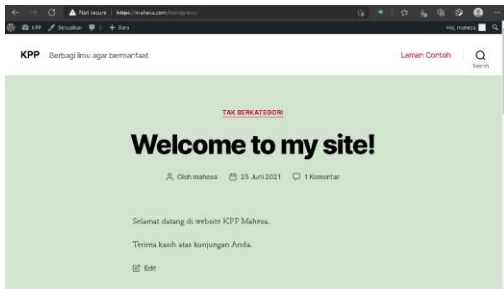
Not secure | https://mahesa.com/wordpress/

KPP Sesuaikan 0 + Baru Hai, mahesa

KPP Berbagi ilmu agar bermanfaat

Laman Contoh

Search

TAK BERKATEGORI

Welcome to my site!

Oleh mahesa 25 Juni 2021 1 Komentar

Selamat datang di website KPP Mahesa.

Terima kasih atas kunjungan Anda.

Edit